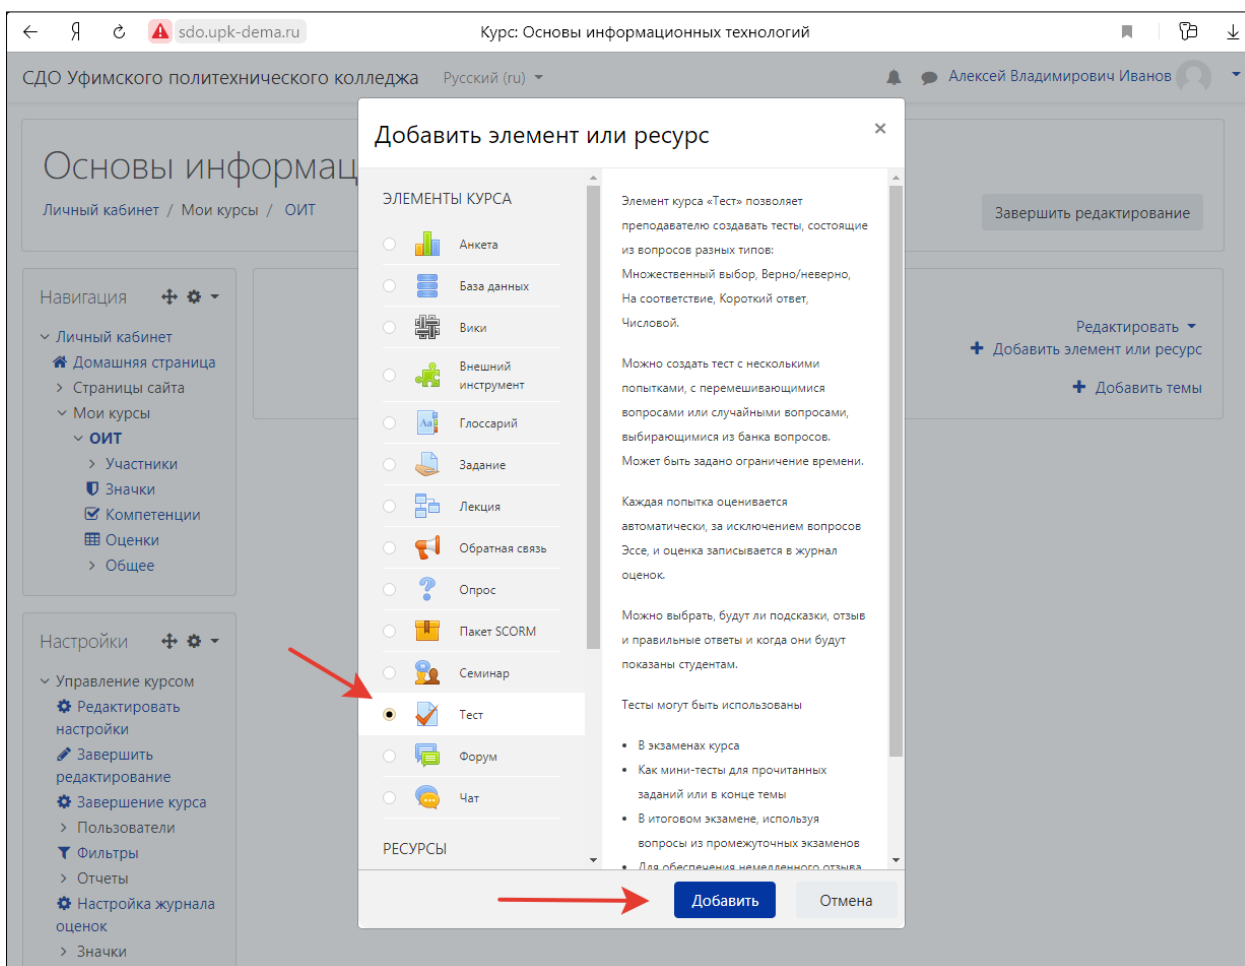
Я sdo.upk-dema.ru Курс: Основы информационных технологий

СДО Уфимского политехнического колледжа Русский (ru) Алексей Владимирович Иванов

Основы информац

Личный кабинет / Мои курсы / ОИТ

Завершить редактирование

Навигация

Личный кабинет
Домашняя страница
Страницы сайта
Мои курсы
ОИТ
Участники
Значки
Компетенции
Оценки
Общее

Настройки

Управление курсом
Редактировать настройки
Завершить редактирование
Завершение курса
Пользователи
Фильтры
Отчеты
Настройка журнала оценок
Значки

Редактировать
Добавить элемент или ресурс
Добавить темы

Добавить элемент или ресурс ×

ЭЛЕМЕНТЫ КУРСА

Анкета
База данных
Вики
Внешний инструмент
Глоссарий
Задание
Лекция
Обратная связь
Опрос
Пакет SCORM
Семинар
Тест
Форум
Чат

РЕСУРСЫ

Элемент курса «Тест» позволяет преподавателю создавать тесты, состоящие из вопросов разных типов: Множественный выбор, Верно/неверно, На соответствие, Короткий ответ, Числовой.

Можно создать тест с несколькими попытками, с перемешивающимися вопросами или случайными вопросами, выбирающимися из банка вопросов. Может быть задано ограничение времени.

Каждая попытка оценивается автоматически, за исключением вопросов Эссе, и оценка записывается в журнал оценок.

Можно выбрать, будут ли подсказки, отзыв и правильные ответы и когда они будут показаны студентам.

Тесты могут быть использованы

• В экзаменах курса
• Как мини-тесты для прочитанных заданий или в конце темы
• В итоговом экзамене, используя вопросы из промежуточных экзаменов
• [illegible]

Добавить Отмена